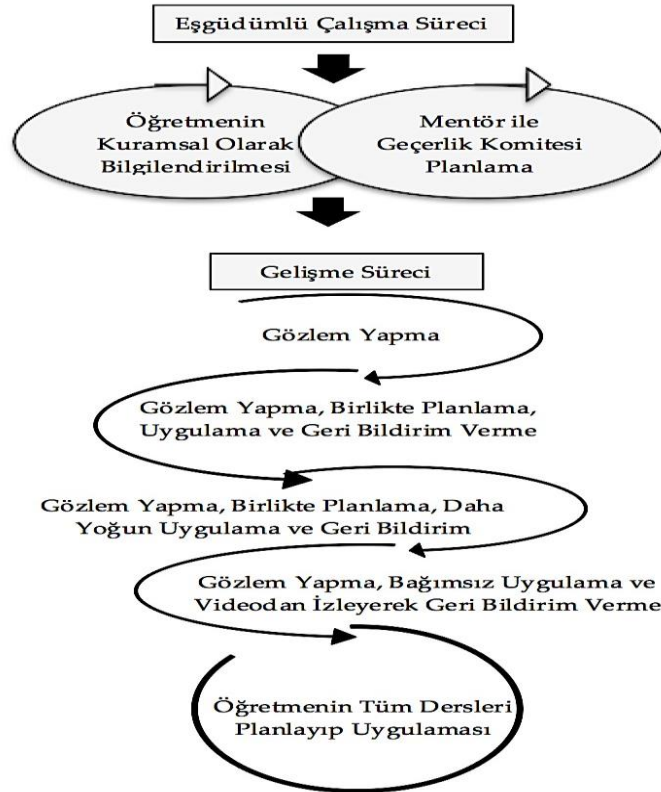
Eşgüdümlü Çalışma Süreci

Öğretmenin Kuramsal Olarak Bilgilendirilmesi

Mentör ile Geçerlik Komitesi Planlama

Gelişme Süreci

Gözlem Yapma

Gözlem Yapma, Birlikte Planlama, Uygulama ve Geri Bildirim Verme

Gözlem Yapma, Birlikte Planlama, Daha Yoğun Uygulama ve Geri Bildirim

Gözlem Yapma, Bağımsız Uygulama ve Videodan İzleyerek Geri Bildirim Verme

Öğretmenin Tüm Dersleri Planlayıp Uygulaması